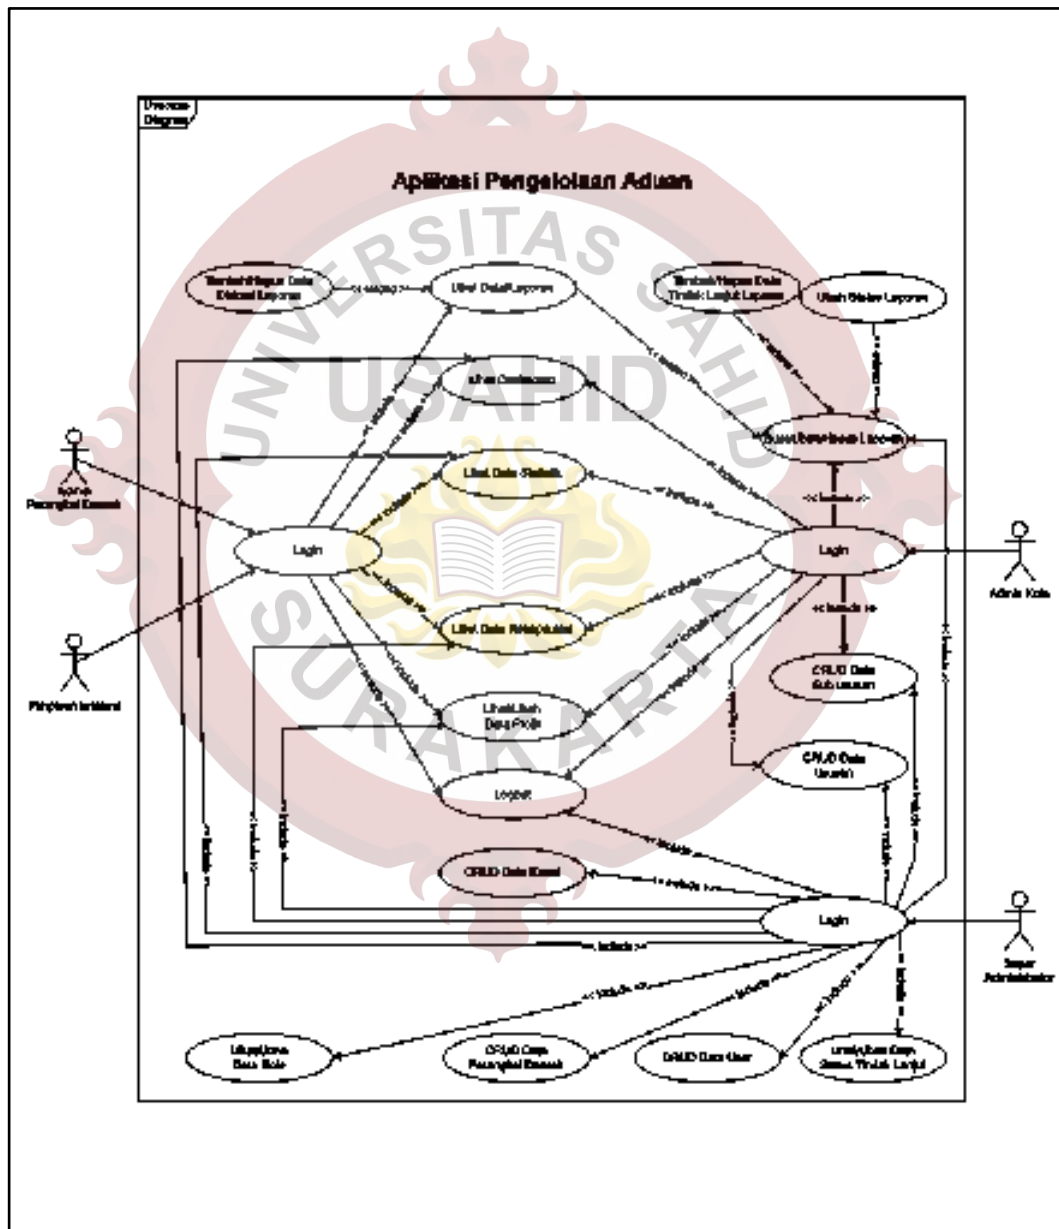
Process Diagram

Aplikasi Pengelolaan Aduan

Tambah/Hapus Data Diskusi Laporan

<<extend>>

Lihat Data Laporan

Tambah/Hapus Data Tindak Lanjut Laporan

Ubah Status Laporan

Lihat Dashboard

Buat/Setor/Awal Laporan

Admin Perangkat Daerah

Lihat Data Statistik

<<include>>

Login

Login

Admin Kota

Lihat Data Rekapitulasi

CRUD Data Sub urusan

Pimpinan Instansi

Lihat/Ubah Data Profil

CRUD Data Urusan

Logout

CRUD Data Kanal

Login

Super Administrator

Lihat/Ubah Data Kota

CRUD Data Perangkat Daerah

CRUD Data User

Lihat/Ubah Data Status Tindak Lanjut